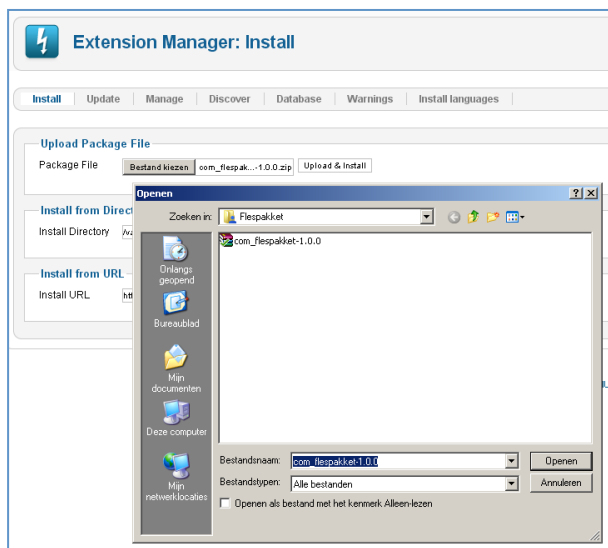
Extension Manager: Install

Install | Update | Manage | Discover | Database | Warnings | Install languages

Upload Package File

Package File [Bestand kiezen] com_flespak...-1.0.0.zip [Upload & Install]

Install from Direct

Install Directory /va

Install from URL

Install URL htt

Openen

Zoeken in: Flespakket

com_flespakket-1.0.0

Onlangs geopend

Bureaublad

Mijn documenten

Deze computer

Mijn netwerklocaties

Bestandsnaam: com_flespakket-1.0.0 [Openen]

Bestandstypen: Alle bestanden [Annuleren]

Openen als bestand met het kenmerk Alleen-lezen